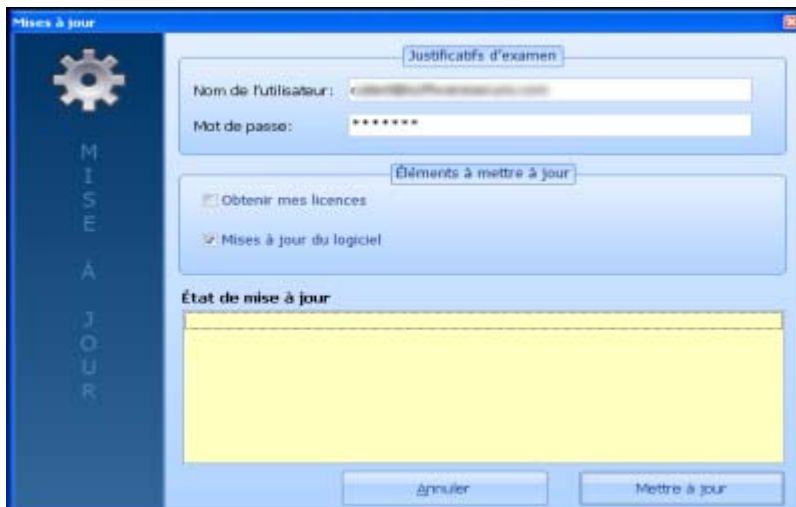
Mises à jour

MISE À JOUR

Justificatifs d'examen

Nom de l'utilisateur: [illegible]

Mot de passe: *******

Éléments à mettre à jour

Obtenir mes licences

Mises à jour du logiciel

État de mise à jour

Annuler

Mettre à jour